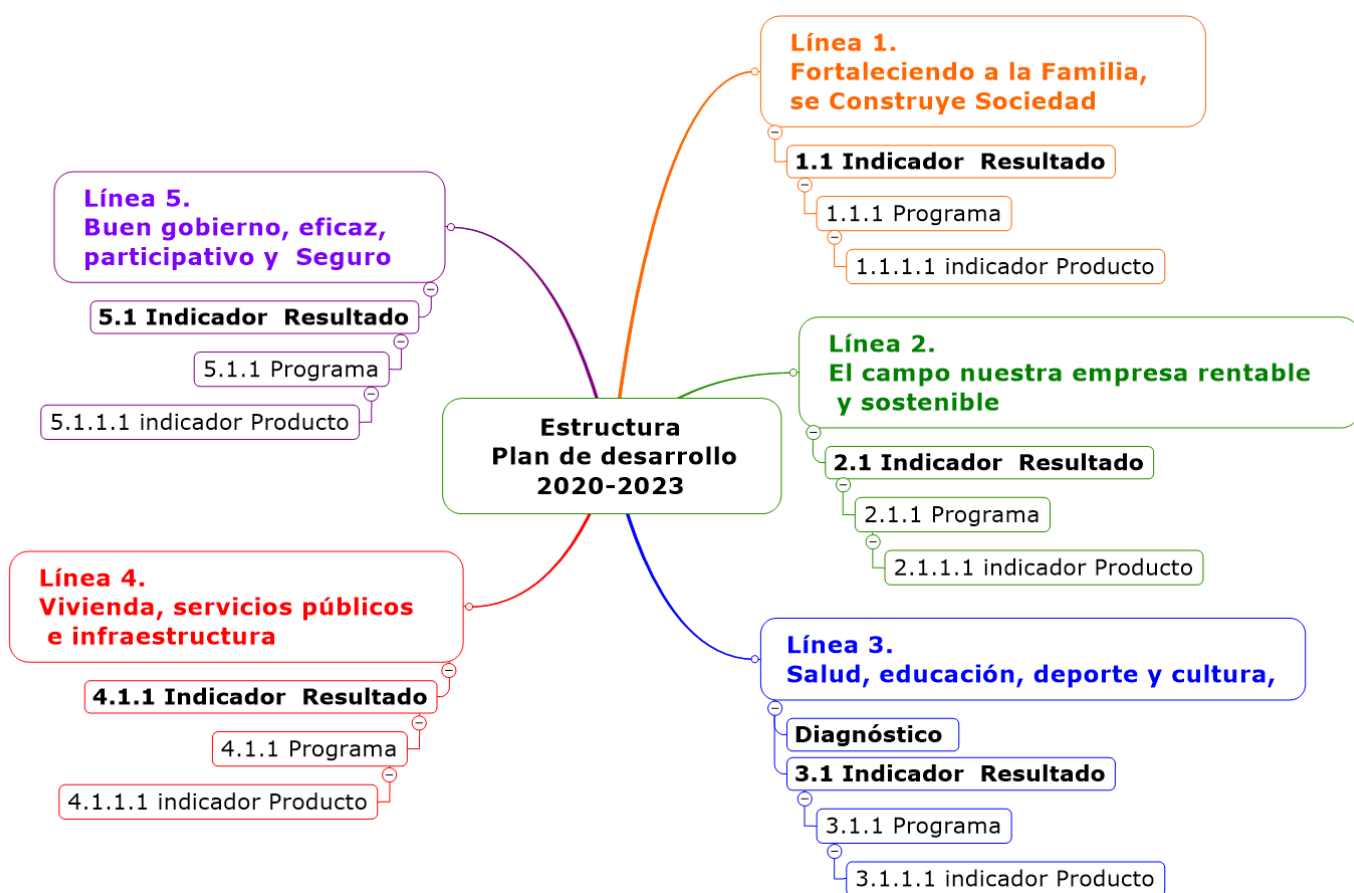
Estructura
Plan de desarrollo
2020-2023

Línea 1.
Fortaleciendo a la Familia, se Construye Sociedad

1.1 Indicador Resultado

1.1.1 Programa

1.1.1.1 indicador Producto

Línea 2.
El campo nuestra empresa rentable y sostenible

2.1 Indicador Resultado

2.1.1 Programa

2.1.1.1 indicador Producto

Línea 3.
Salud, educación, deporte y cultura,

Diagnóstico

3.1 Indicador Resultado

3.1.1 Programa

3.1.1.1 indicador Producto

Línea 4.
Vivienda, servicios públicos e infraestructura

4.1.1 Indicador Resultado

4.1.1 Programa

4.1.1.1 indicador Producto

Línea 5.
Buen gobierno, eficaz, participativo y Seguro

5.1 Indicador Resultado

5.1.1 Programa

5.1.1.1 indicador Producto